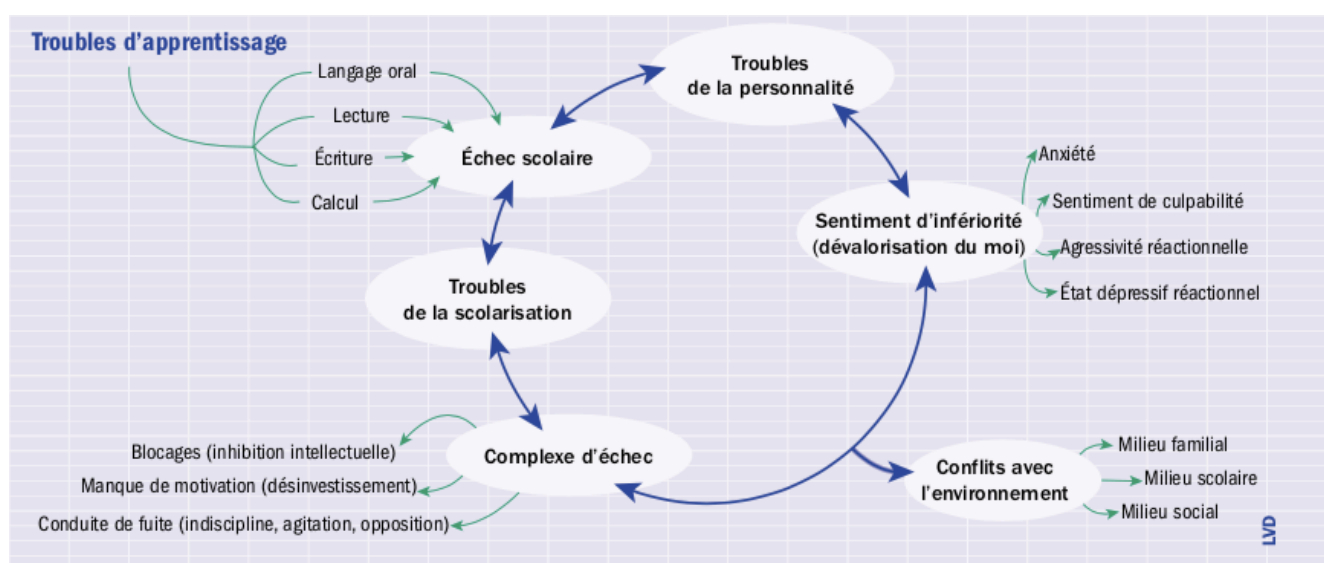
Troubles d'apprentissage

Langage oral
Lecture
Écriture
Calcul

Échec scolaire

Troubles de la personnalité

Sentiment d'infériorité (dévalorisation du moi)

Anxiété
Sentiment de culpabilité
Agressivité réactionnelle
État dépressif réactionnel

Troubles de la scolarisation

Complexe d'échec

Blocages (inhibition intellectuelle)
Manque de motivation (désinvestissement)
Conduite de fuite (indiscipline, agitation, opposition)

Conflits avec l'environnement

Milieu familial
Milieu scolaire
Milieu social

LVD